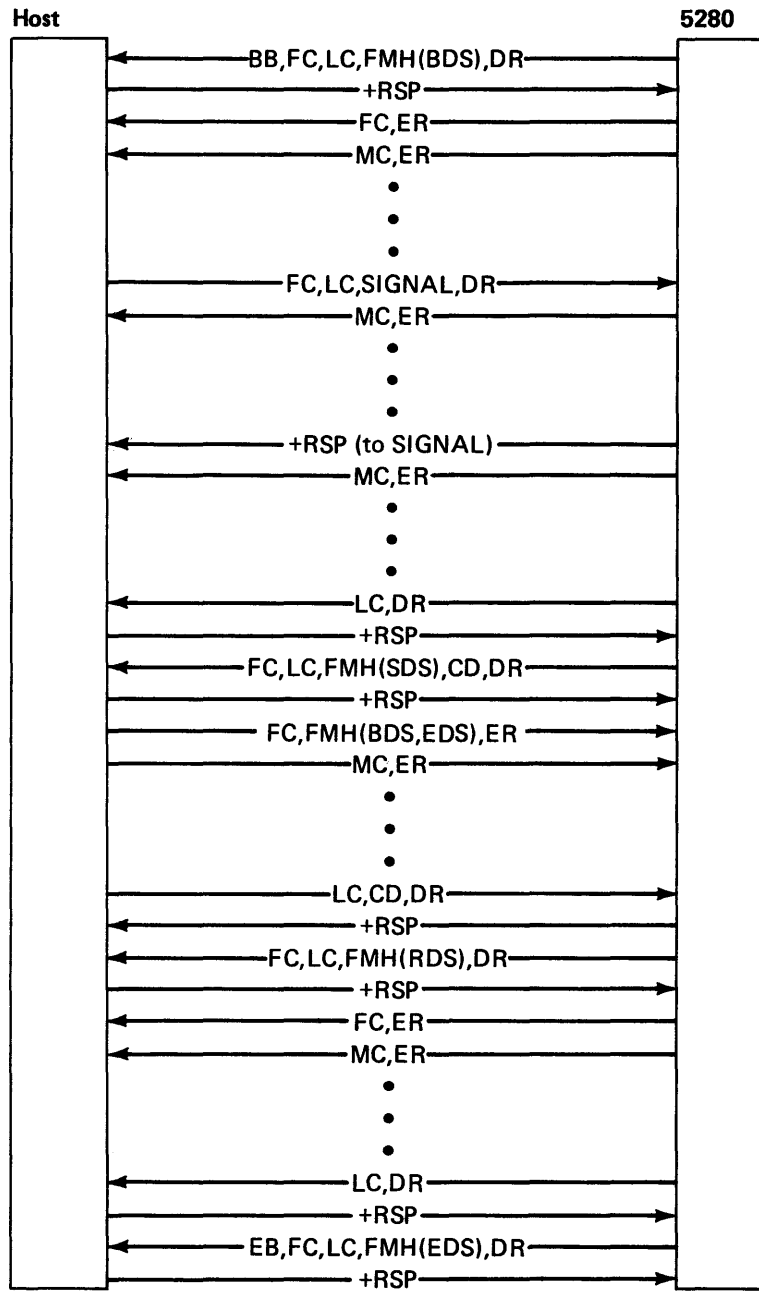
Host

5280

BB,FC,LC,FMH(BDS),DR
+RSP
FC,ER
MC,ER
•
•
•
FC,LC,SIGNAL,DR
MC,ER
•
•
•
+RSP (to SIGNAL)
MC,ER
•
•
•
LC,DR
+RSP
FC,LC,FMH(SDS),CD,DR
+RSP
FC,FMH(BDS,EDS),ER
MC,ER
•
•
•
LC,CD,DR
+RSP
FC,LC,FMH(RDS),DR
+RSP
FC,ER
MC,ER
•
•
•
LC,DR
+RSP
EB,FC,LC,FMH(EDS),DR
+RSP